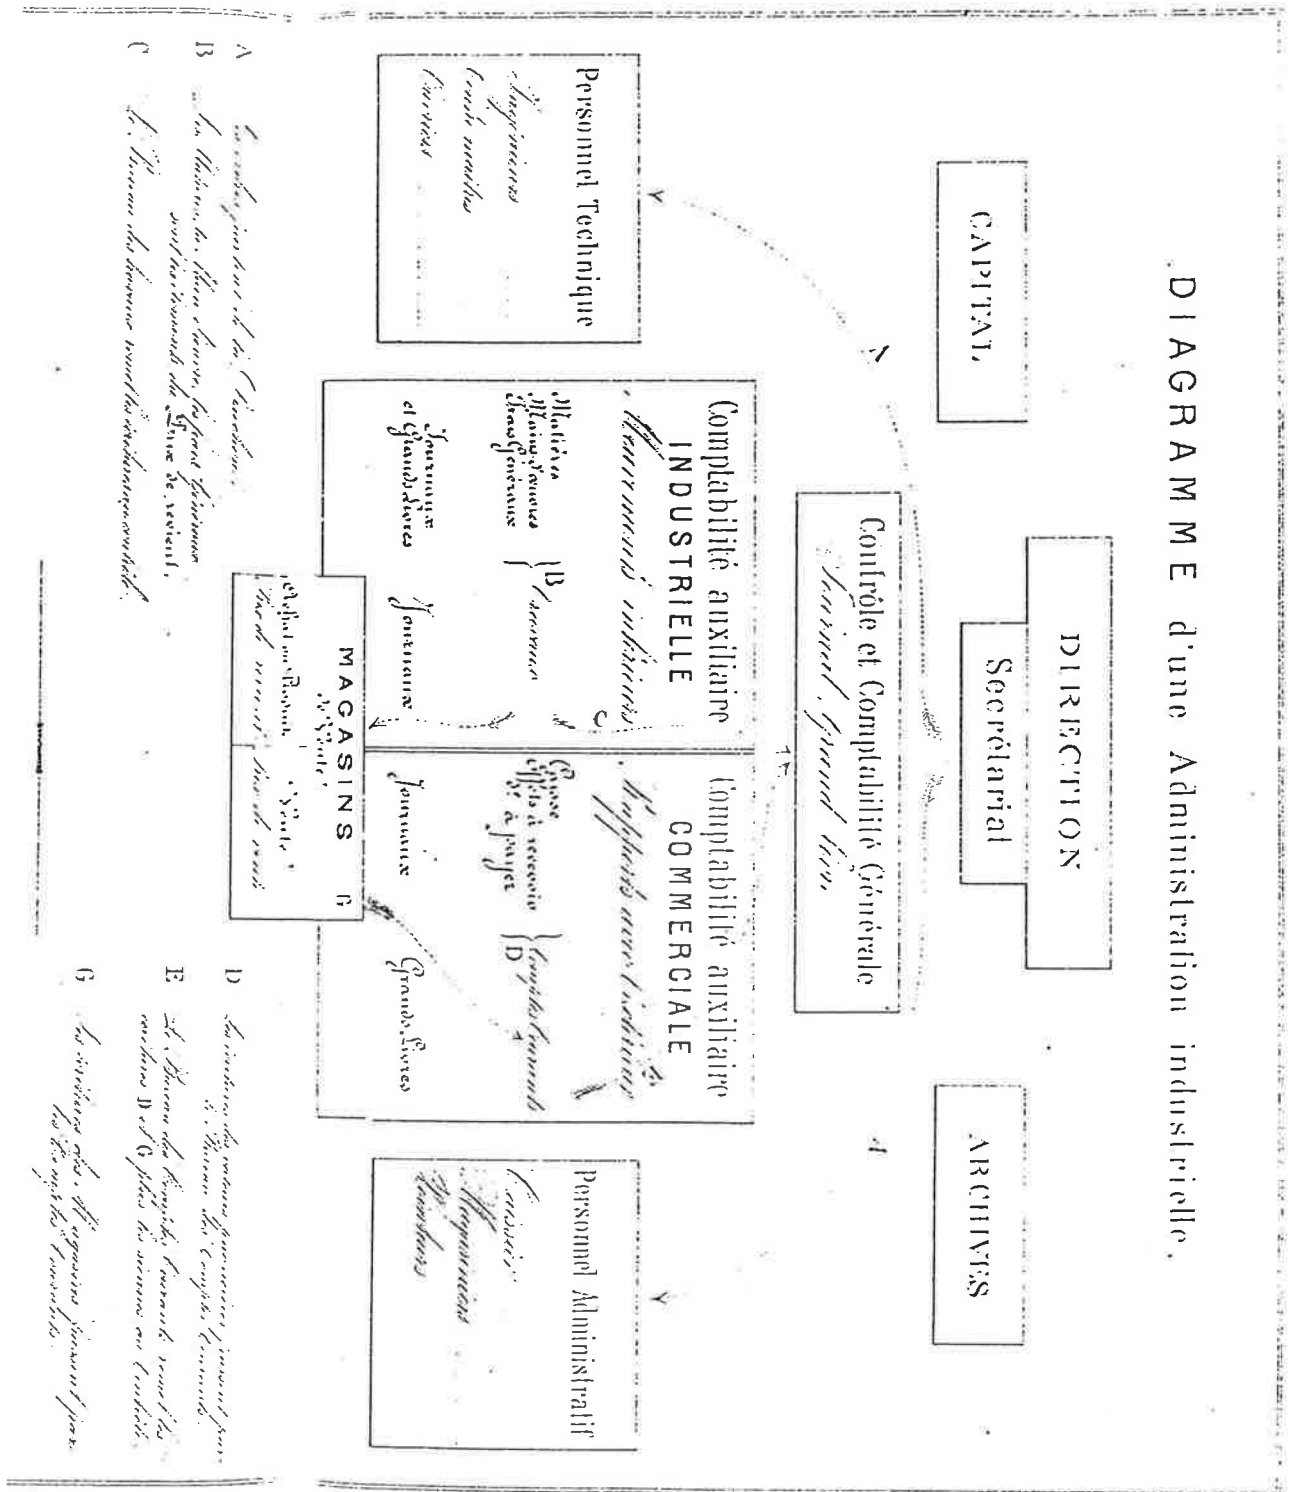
DIAGRAMME d'une Administration industrielle.

CAPITAL

DIRECTION

Secrétariat

ARCHIVES

Contrôle et Comptabilité Générale
Journal, Grand livre

Personnel Technique
Ingénieurs
Contremaîtres
Ouvriers

Comptabilité auxiliaire
INDUSTRIELLE
Mouvements intérieurs
Matières
Main d'œuvre
Frais généraux
B Comptes
Journaux et Grands livres
Journaux

Comptabilité auxiliaire
COMMERCIALE
Rapports avec l'extérieur
Caisse
Effets à recevoir et à payer
D Comptes courants
Journaux
Grands livres

Personnel Administratif
Caissier
Magasiniers
Vendeurs

MAGASINS
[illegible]
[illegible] Stock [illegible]

A C F G D E

A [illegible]
B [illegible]
C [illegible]

D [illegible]
E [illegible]
G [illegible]